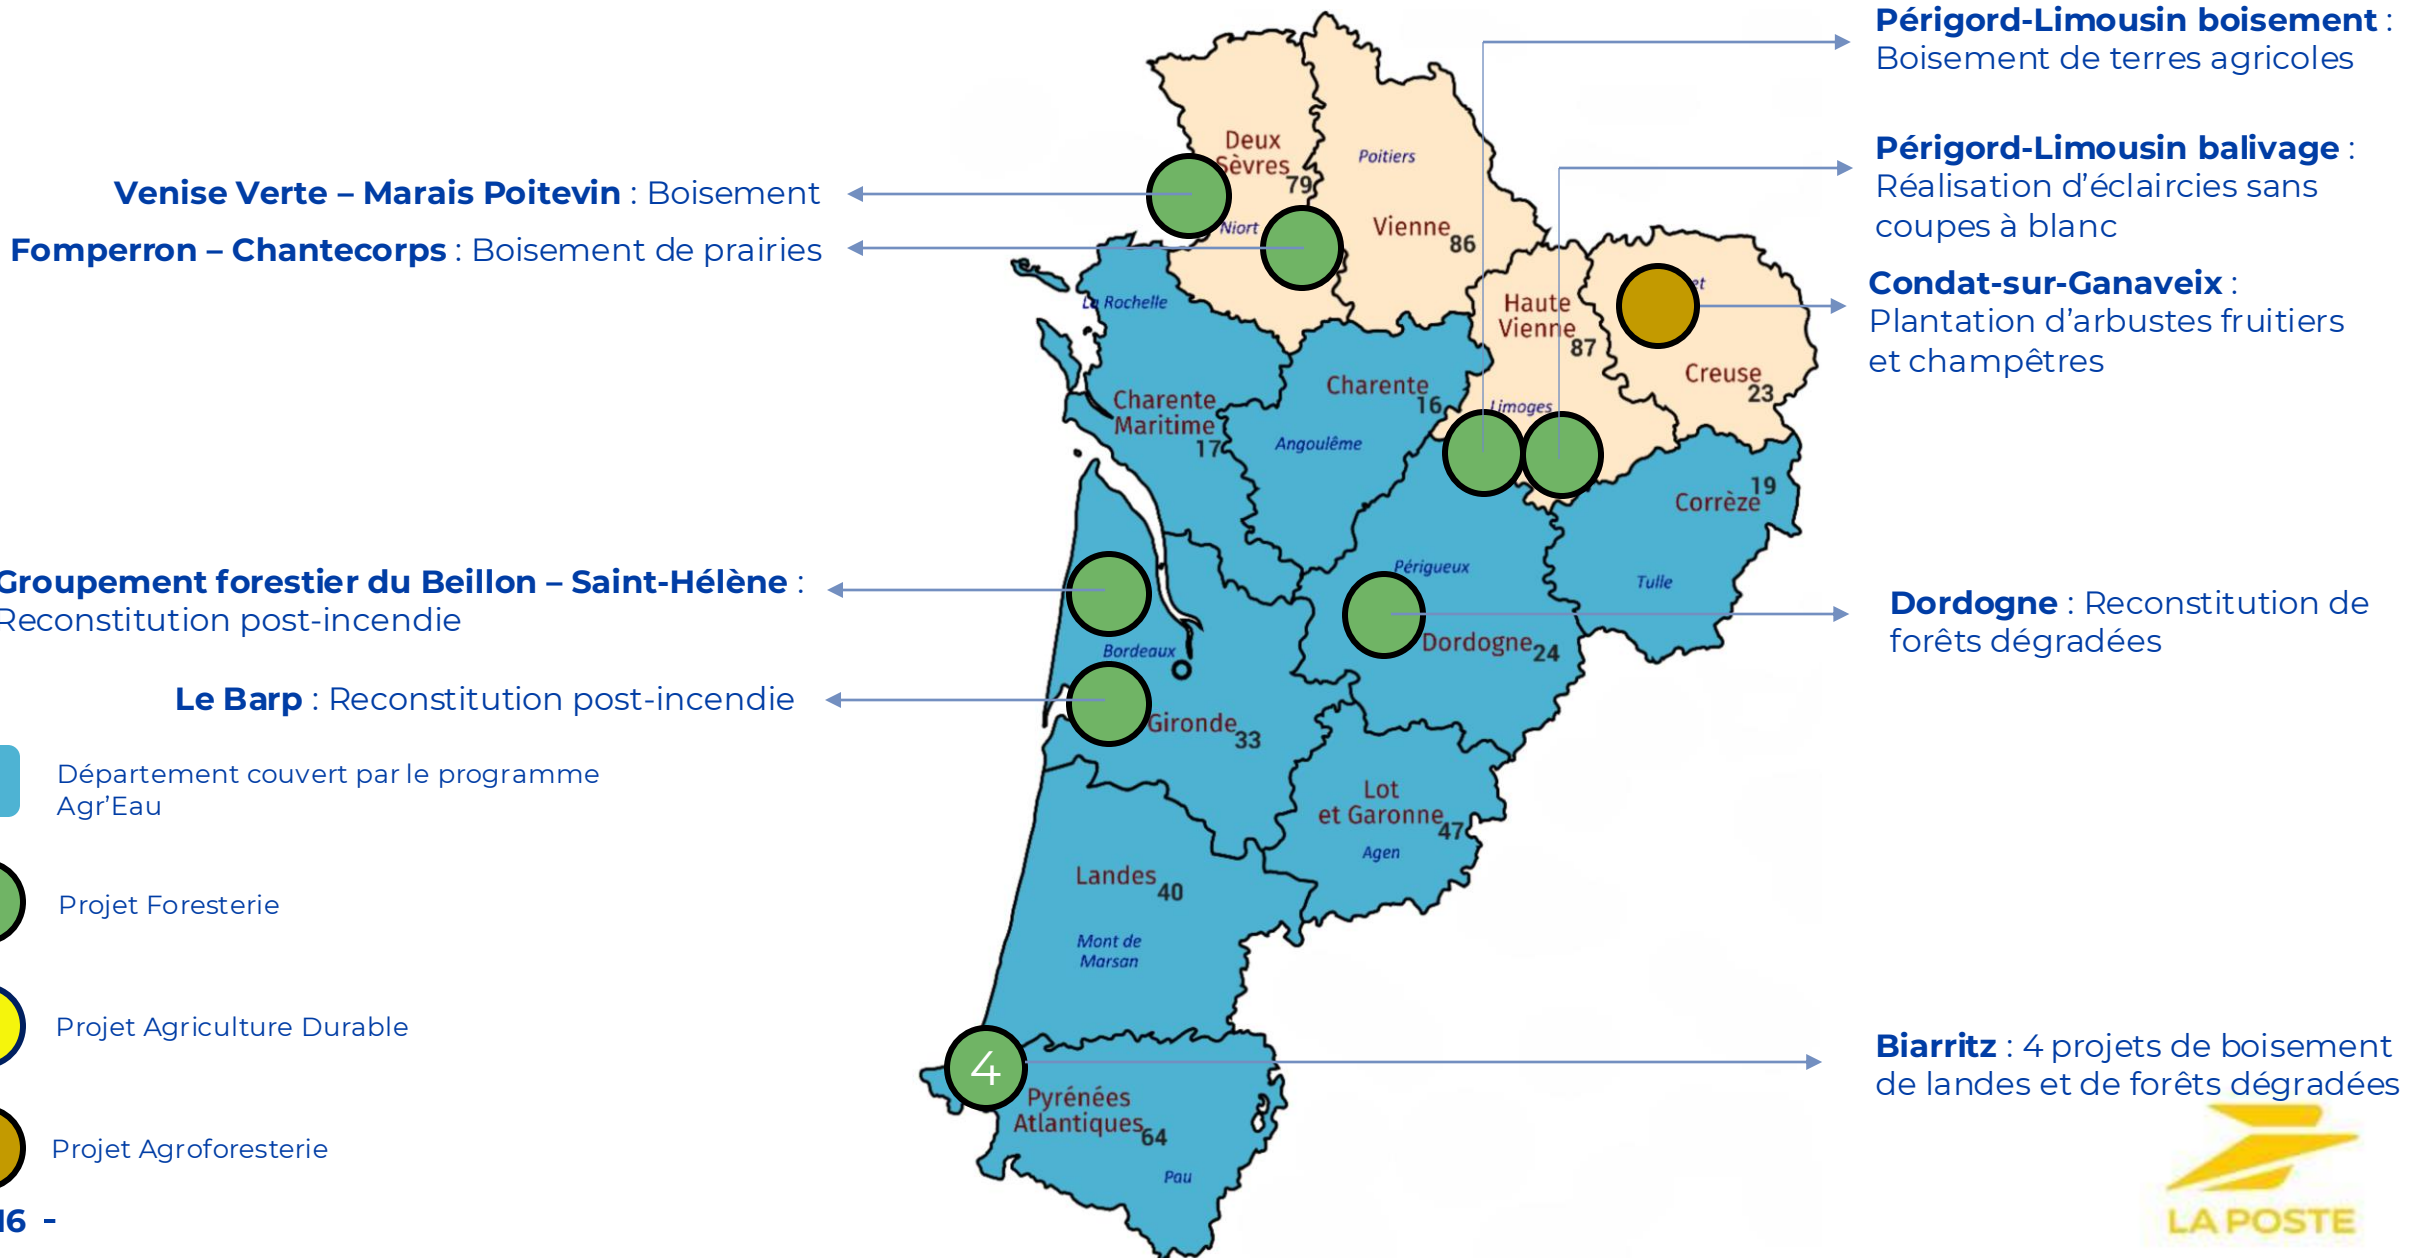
Périgord-Limousin boisement : Boisement de terres agricoles

Périgord-Limousin balivage : Réalisation d'éclaircies sans coupes à blanc

Condat-sur-Ganaveix : Plantation d'arbustes fruitiers et champêtres

Venise Verte – Marais Poitevin : Boisement

Fomperron – Chantecorps : Boisement de prairies

Groupement forestier du Beillon – Saint-Hélène : Reconstitution post-incendie

Le Barp : Reconstitution post-incendie

Dordogne : Reconstitution de forêts dégradées

Biarritz : 4 projets de boisement de landes et de forêts dégradées

Deux Sèvres 79
Poitiers
Vienne 86
Niort
La Rochelle
Haute Vienne 87
Creuse 23
Charente Maritime 17
Charente 16
Limoges
Angoulême
Corrèze 19
Périgueux
Tulle
Bordeaux
Dordogne 24
Gironde 33
Lot et Garonne 47
Agen
Landes 40
Mont de Marsan
4
Pyrénées Atlantiques 64
Pau

Département couvert par le programme Agr'Eau

Projet Foresterie

Projet Agriculture Durable

Projet Agroforesterie

16 -

LA POSTE